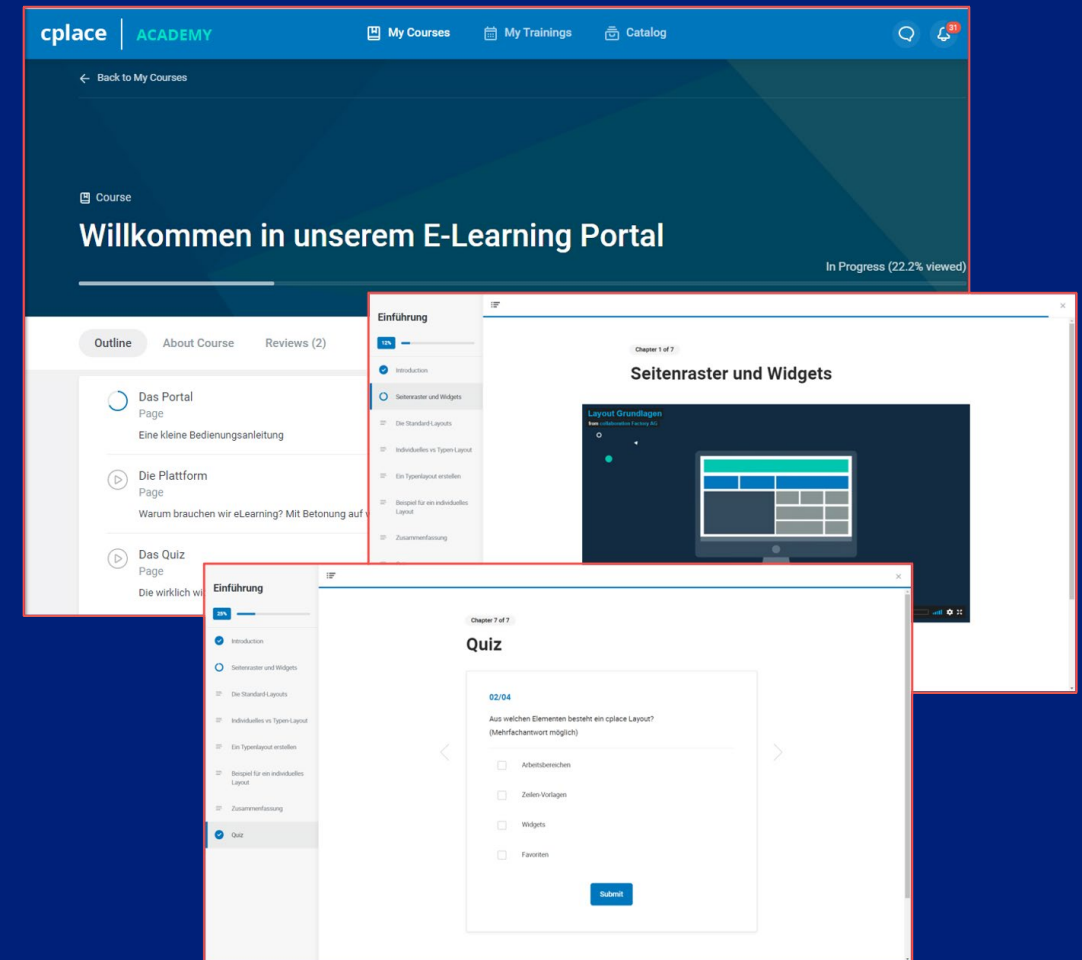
cplace | ACADEMY

My Courses My Trainings Catalog

31

← Back to My Courses

Course

Willkommen in unserem E-Learning Portal

In Progress (22.2% viewed)

Outline About Course Reviews (2)

Das Portal
Page
Eine kleine Bedienungsanleitung

Die Plattform
Page
Warum brauchen wir eLearning? Mit Betonung auf w

Das Quiz
Page
Die wirklich wi

Einführung

12%

Introduction

Seitenraster und Widgets

Die Standard-Layouts

Individuelles vs Typen Layout

Ein Typenlayout erstellen

Beispiel für ein individuelles Layout

Zusammenfassung

Chapter 1 of 7

Seitenraster und Widgets

Layout Grundlagen
from collaboration Factory AG

Einführung

25%

Introduction

Seitenraster und Widgets

Die Standard-Layouts

Individuelles vs Typen-Layout

Ein Typenlayout erstellen

Beispiel für ein individuelles Layout

Zusammenfassung

Quiz

Chapter 7 of 7

Quiz

02/04

Aus welchen Elementen besteht ein cplace Layout? (Mehrfachantwort möglich)

Arbeitsbereichen

Zeilen-Vorlagen

Widgets

Favoriten

Submit